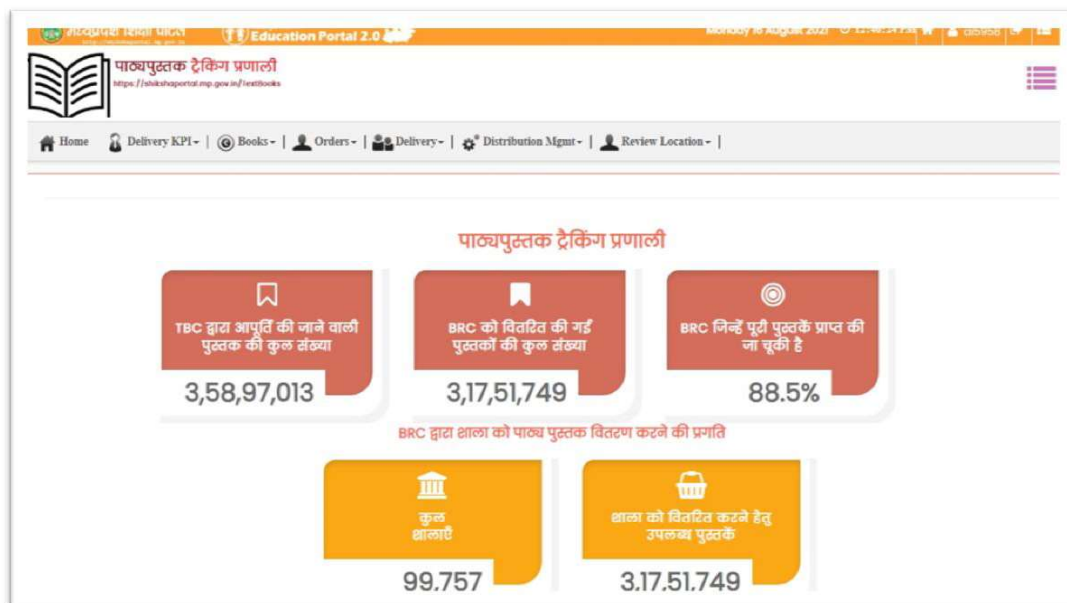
मध्यप्रदेश शिक्षा पोर्टल Education Portal 2.0 Monday 16 August 2021 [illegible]

पाठ्यपुस्तक ट्रेकिंग प्रणाली
https://shikshaportal.mp.gov.in/textbooks

Home | Delivery KPI | Books | Orders | Delivery | Distribution Mgmt | Review Location |

पाठ्यपुस्तक ट्रेकिंग प्रणाली

TBC द्वारा आपूर्ति की जाने वाली पुस्तक की कुल संख्या
3,58,97,013

BRC को वितरित की गई पुस्तकों की कुल संख्या
3,17,51,749

BRC जिन्हें पूरी पुस्तकें प्राप्त की जा चुकी है
88.5%

BRC द्वारा शाला को पाठ्य पुस्तक वितरण करने की प्रगति

कुल शालाएँ
99,757

शाला को वितरित करने हेतु उपलब्ध पुस्तकें
3,17,51,749